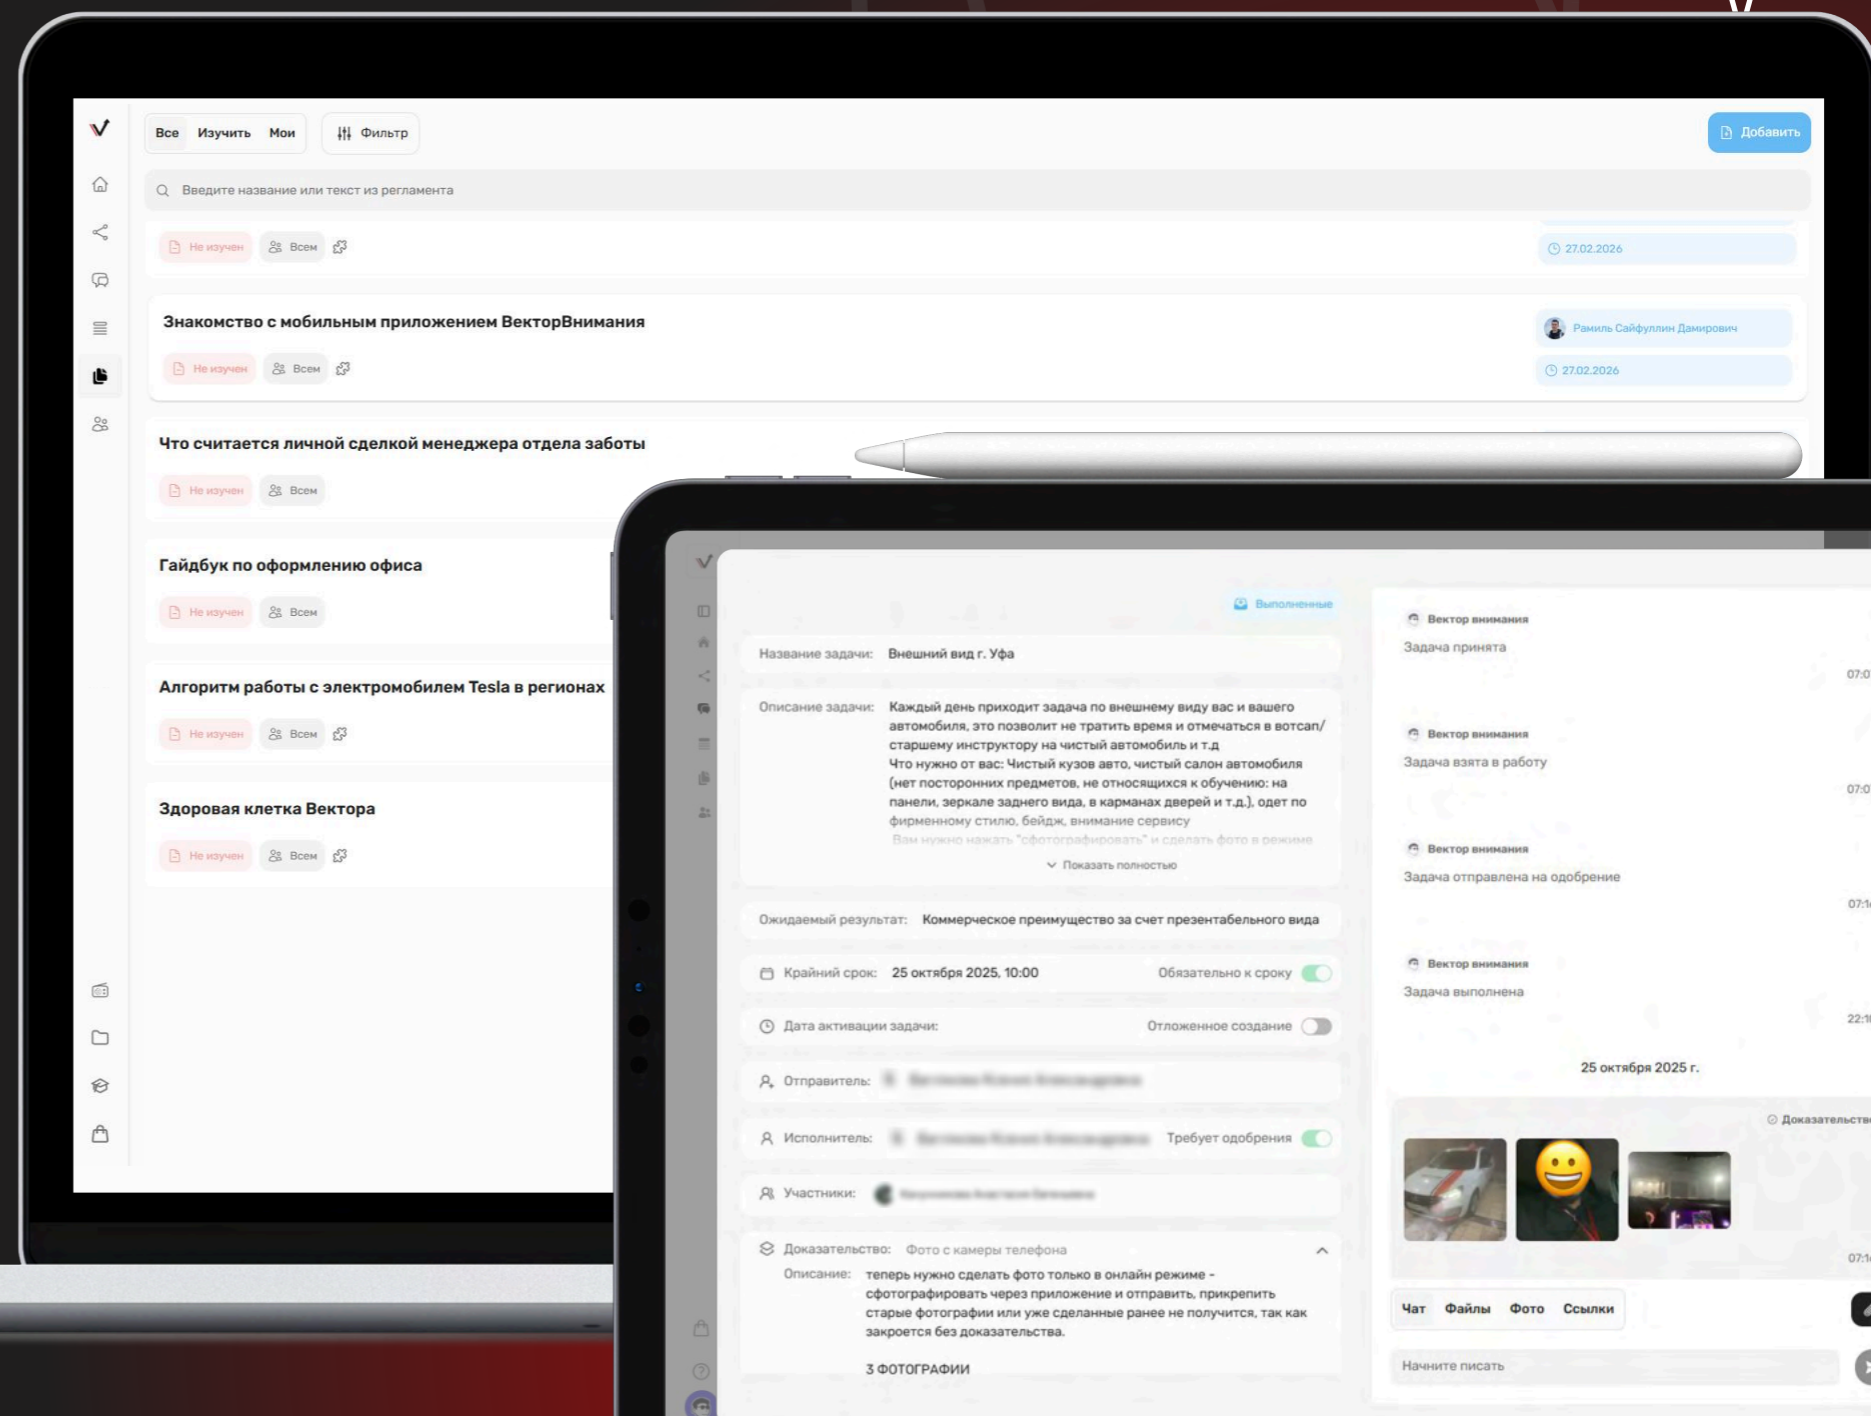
Все Изучить Мои
Фильтр
Добавить
Введите название или текст из регламента

Не изучен Всем
27.02.2026

Знакомство с мобильным приложением ВекторВнимания
Не изучен Всем
Рамиль Сайфуллин Дамирович
27.02.2026

Что считается личной сделкой менеджера отдела заботы
Не изучен Всем

Гайдбук по оформлению офиса
Не изучен Всем

Алгоритм работы с электромобилем Tesla в регионах
Не изучен Всем

Здоровая клетка Вектора
Не изучен Всем

Выполненные
Название задачи: Внешний вид г. Уфа
Описание задачи: Каждый день приходит задача по внешнему виду вас и вашего автомобиля, это позволит не тратить время и отмечаться в вотсап/старшему инструктору на чистый автомобиль и т.д
Что нужно от вас: Чистый кузов авто, чистый салон автомобиля (нет посторонних предметов, не относящихся к обучению: на панели, зеркале заднего вида, в карманах дверей и т.д.), одет по фирменному стилю, бейдж, внимание сервису
Вам нужно нажать "сфотографировать" и сделать фото в режиме
Показать полностью
Ожидаемый результат: Коммерческое преимущество за счет презентабельного вида
Крайний срок: 25 октября 2025, 10:00 Обязательно к сроку
Дата активации задачи: Отложенное создание
Отправитель: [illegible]
Исполнитель: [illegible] Требует одобрения
Участники: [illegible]
Доказательство: Фото с камеры телефона
Описание: теперь нужно сделать фото только в онлайн режиме - сфотографировать через приложение и отправить, прикрепить старые фотографии или уже сделанные ранее не получится, так как закроется без доказательства.
3 ФОТОГРАФИИ

Вектор внимания
Задача принята
07:0
Вектор внимания
Задача взята в работу
07:0
Вектор внимания
Задача отправлена на одобрение
07:1
Вектор внимания
Задача выполнена
22:1
25 октября 2025 г.
Доказательств
07:1
Чат Файлы Фото Ссылки
Начните писать